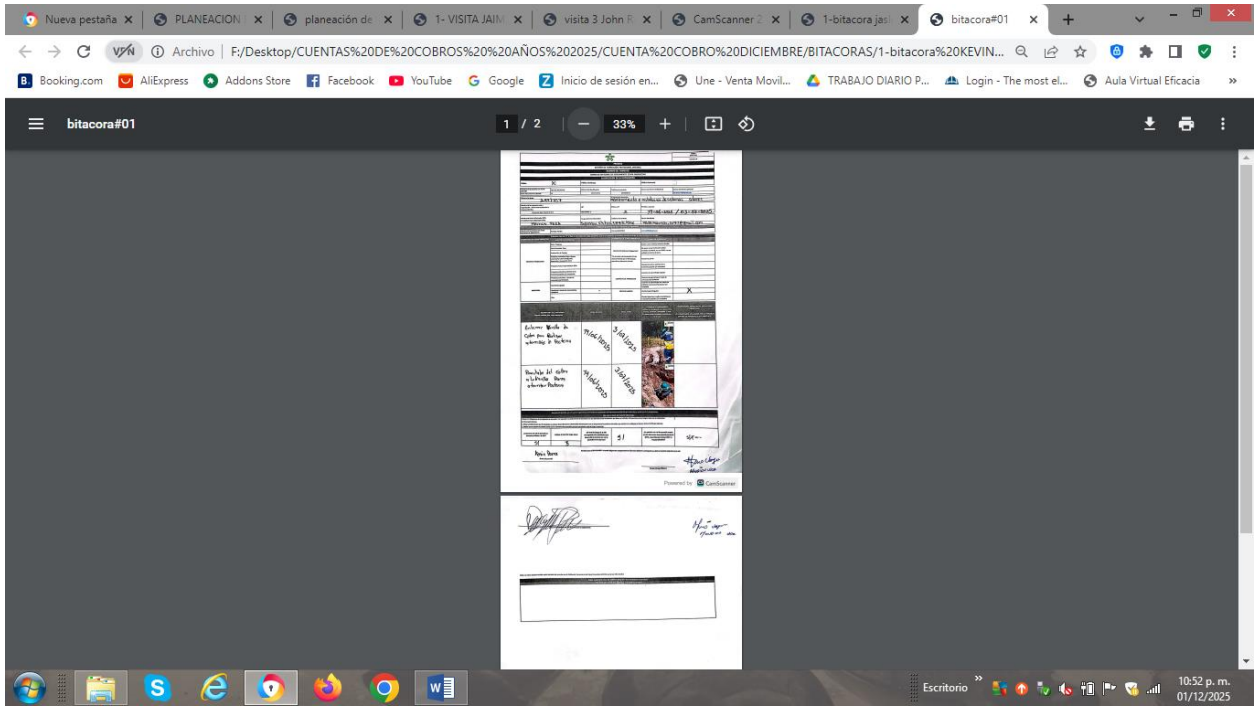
Nueva pestaña | PLANEACION | planeación de | 1- VISITA JAIM | visita 3 John R | CamScanner 2 | 1-bitacora jas | bitacora#01 | +

VPN | Archivo | F:/Desktop/CUENTAS%20DE%20COBROS%20%20AÑOS%202025/CUENTA%20COBRO%20DICIEMBRE/BITACORAS/1-bitacora%20KEVIN...

Booking.com | AliExpress | Addons Store | Facebook | YouTube | Google | Inicio de sesión en... | Une - Venta Movil... | TRABAJO DIARIO P... | Login - The most el... | Aula Virtual Eficacia | »

bitacora#01

1 / 2 | 33% | +

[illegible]

Powered by CamScanner

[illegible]

Escritorio »

10:52 p. m.
01/12/2025